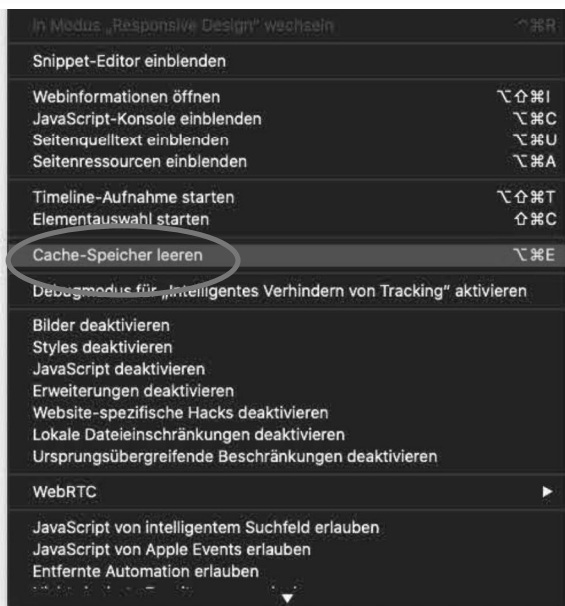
In Modus „Responsive Design" wechseln ^⌘R

Snippet-Editor einblenden

Webinformationen öffnen ⌥⇧⌘I
JavaScript-Konsole einblenden ⌥⌘C
Seitenquelltext einblenden ⌥⌘U
Seitenressourcen einblenden ⌥⌘A

Timeline-Aufnahme starten ⌥⇧⌘T
Elementauswahl starten ⇧⌘C

Cache-Speicher leeren ⌥⌘E

Debugmodus für „Intelligentes Verhindern von Tracking" aktivieren

Bilder deaktivieren
Styles deaktivieren
JavaScript deaktivieren
Erweiterungen deaktivieren
Website-spezifische Hacks deaktivieren
Lokale Dateieinschränkungen deaktivieren
Ursprungsübergreifende Beschränkungen deaktivieren

WebRTC ▶

JavaScript von intelligentem Suchfeld erlauben
JavaScript von Apple Events erlauben
Entfernte Automation erlauben
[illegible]